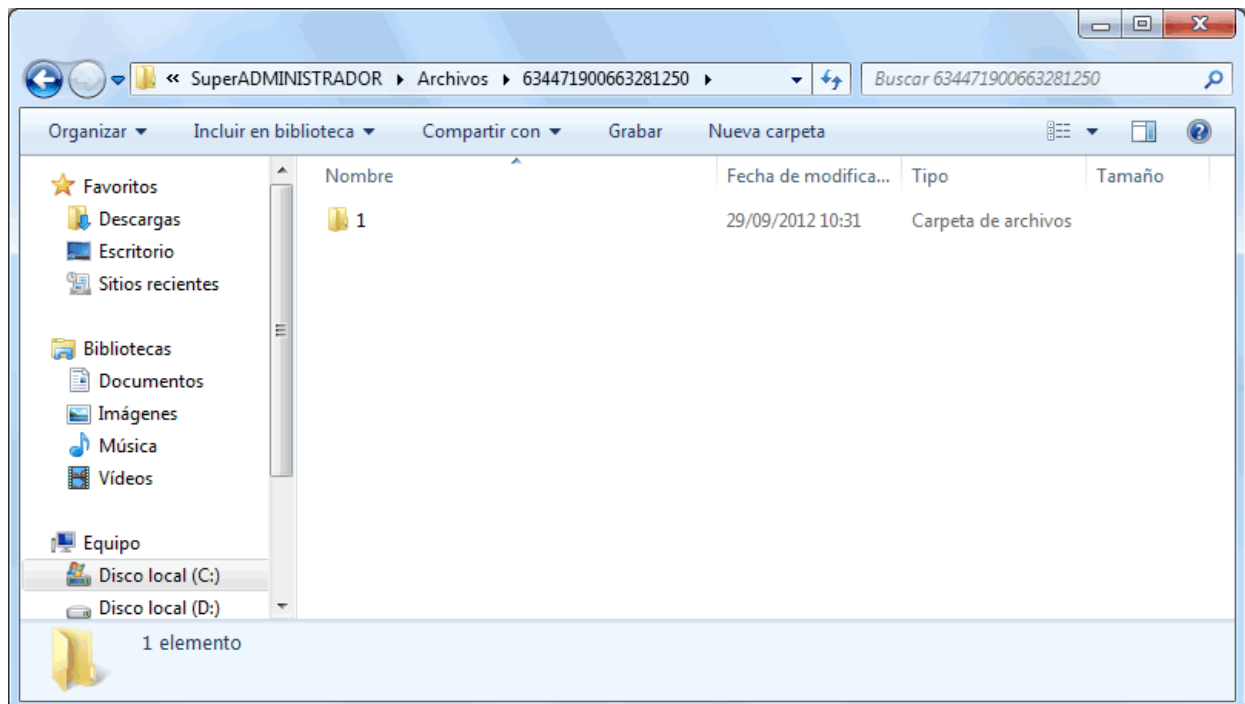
« SuperADMINISTRADOR ▸ Archivos ▸ 634471900663281250 ▸

Buscar 634471900663281250

Organizar ▾ Incluir en biblioteca ▾ Compartir con ▾ Grabar Nueva carpeta

Favoritos
Descargas
Escritorio
Sitios recientes

Bibliotecas
Documentos
Imágenes
Música
Vídeos

Equipo
Disco local (C:)
Disco local (D:)

| Nombre | Fecha de modifica... | Tipo | Tamaño |
|---|---|---|---|
| 1 | 29/09/2012 10:31 | Carpeta de archivos | |

1 elemento